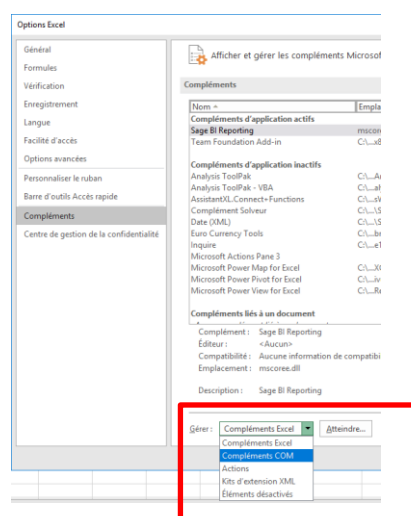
Options Excel

Général
Formules
Vérification
Enregistrement
Langue
Facilité d'accès
Options avancées
Personnaliser le ruban
Barre d'outils Accès rapide
Compléments
Centre de gestion de la confidentialité

Afficher et gérer les compléments Microsof

Compléments

| Nom ▲ | Empla |
|---|---|
| Compléments d'application actifs | |
| Sage BI Reporting | mscore |
| Team Foundation Add-in | C:\...a8 |
| Compléments d'application inactifs | |
| Analysis ToolPak | C:\...A |
| Analysis ToolPak - VBA | C:\...ak |
| AssistantXL.Connect+Functions | C:\...\ |
| Complément Solveur | C:\...\S |
| Date (XML) | C:\...\S |
| Euro Currency Tools | C:\...br |
| Inquire | C:\...e1 |
| Microsoft Actions Pane 3 | |
| Microsoft Power Map for Excel | C:\...XC |
| Microsoft Power Pivot for Excel | C:\...iv |
| Microsoft Power View for Excel | C:\...Re |
| Compléments liés à un document | |

Complément : Sage BI Reporting
Éditeur : <Aucun>
Compatibilité : Aucune information de compatibi
Emplacement : mscoree.dll

Description : Sage BI Reporting

Gérer : Compléments Excel
Atteindre...

Compléments Excel
Compléments COM
Actions
Kits d'extension XML
Éléments désactivés